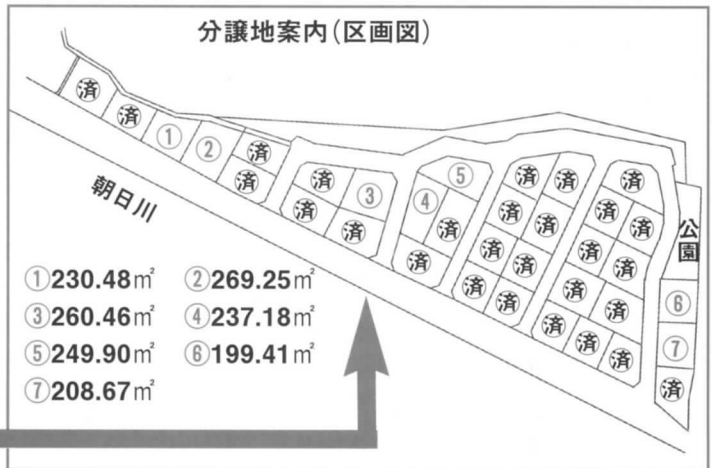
分譲地案内(区画図)

済 済 ① ② 済 済 済 済 ③ 済 済 ④ ⑤ 済 済 済 済 済 済 済 済 済 済 済 済 済 済 済 済 済 済 済 済 済 済 済 ⑥ ⑦ 済

朝日川

公園

①230.48㎡ ②269.25㎡
③260.46㎡ ④237.18㎡
⑤249.90㎡ ⑥199.41㎡
⑦208.67㎡